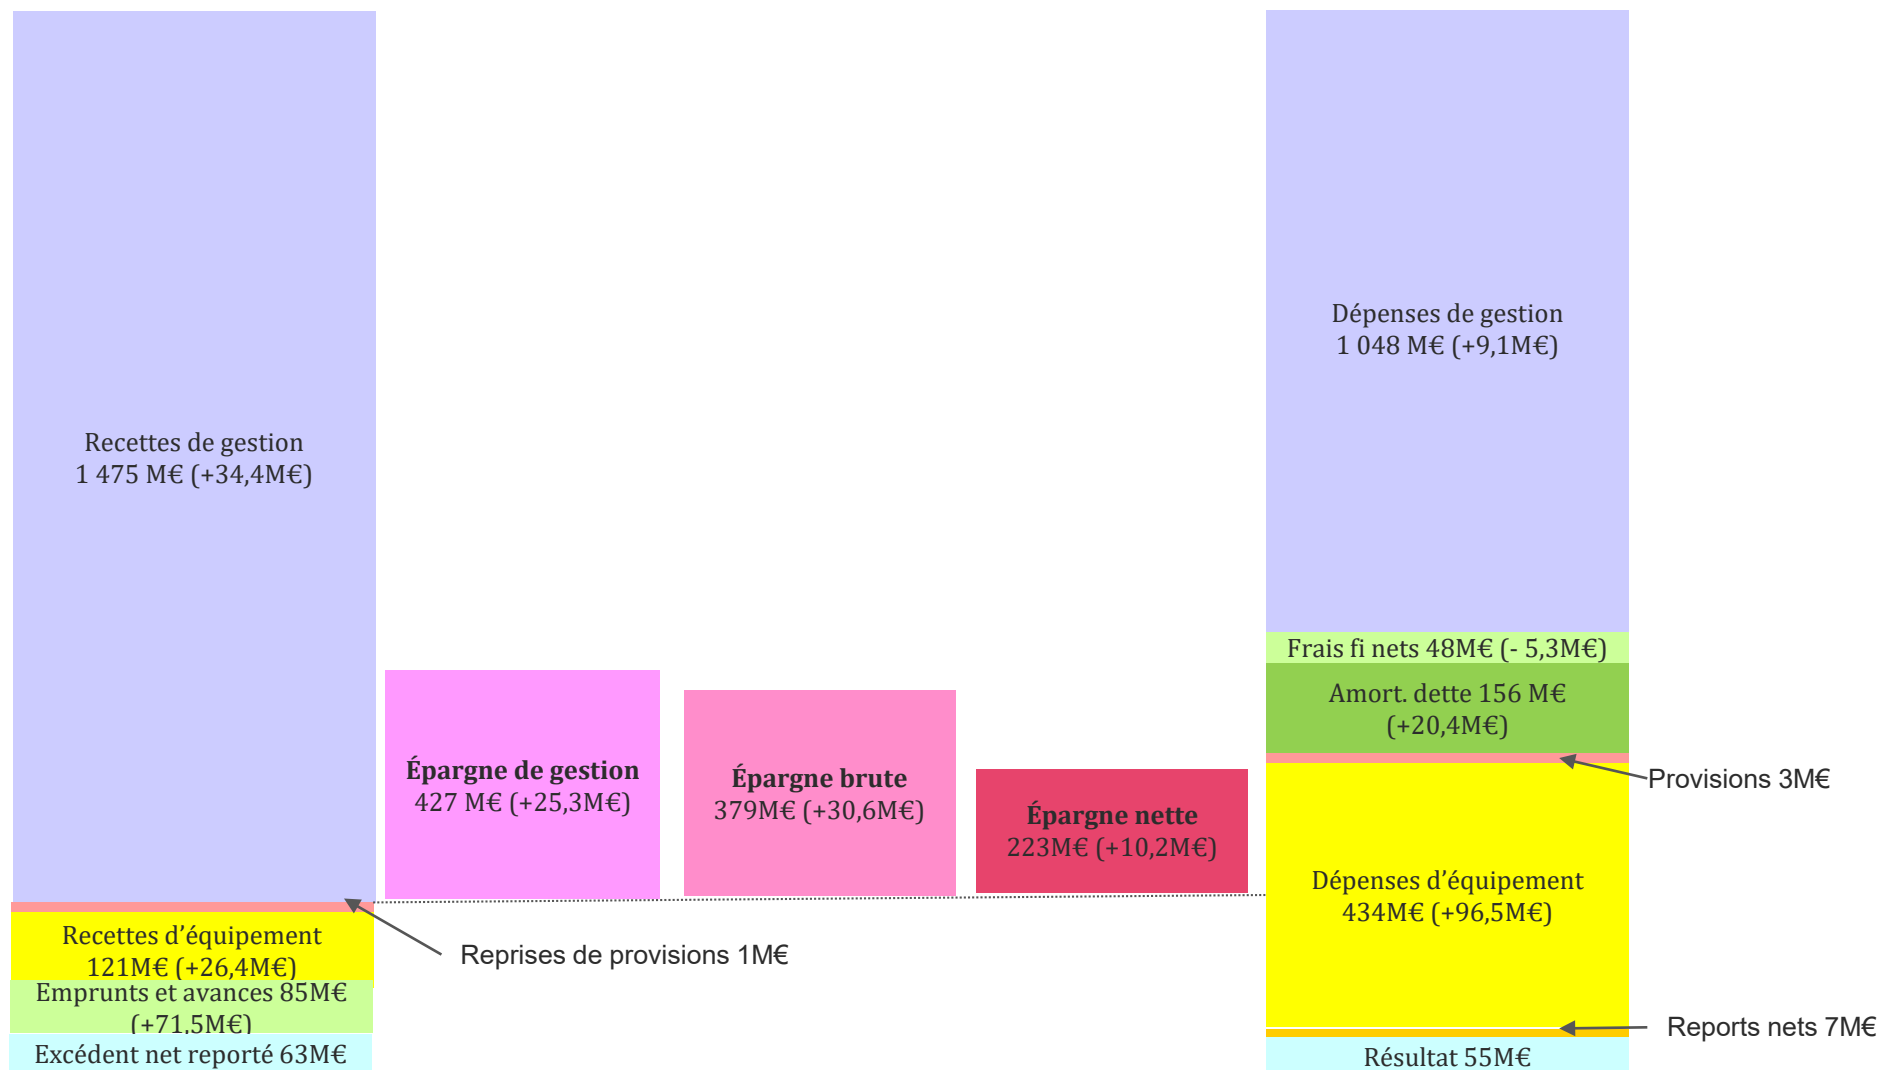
Recettes de gestion
1 475 M€ (+34,4M€)

Recettes d’équipement
121M€ (+26,4M€)

Emprunts et avances 85M€
(+71,5M€)

Excédent net reporté 63M€

Reprises de provisions 1M€

**Épargne de gestion**
427 M€ (+25,3M€)

**Épargne brute**
379M€ (+30,6M€)

**Épargne nette**
223M€ (+10,2M€)

Dépenses de gestion
1 048 M€ (+9,1M€)

Frais fi nets 48M€ (- 5,3M€)

Amort. dette 156 M€
(+20,4M€)

Provisions 3M€

Dépenses d’équipement
434M€ (+96,5M€)

Reports nets 7M€

Résultat 55M€